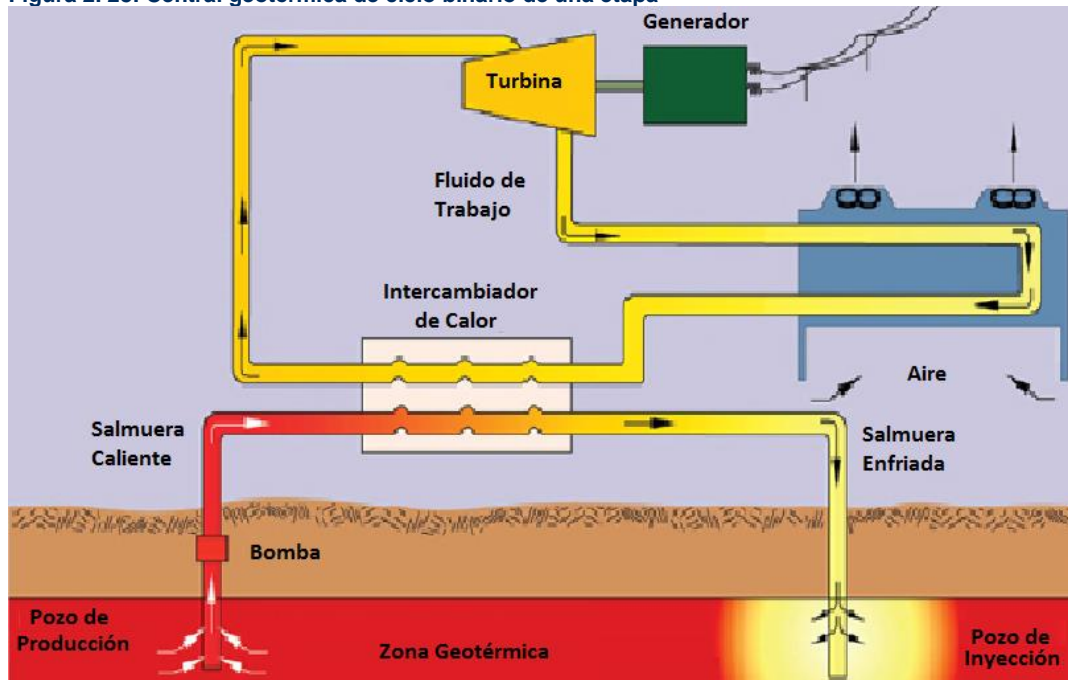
Figura 2. 28. Central geotérmica de ciclo binario de una etapa

Generador

Turbina

Fluido de Trabajo

Intercambiador de Calor

Aire

Salmuera Caliente

Salmuera Enfriada

Bomba

Pozo de Producción

Zona Geotérmica

Pozo de Inyección